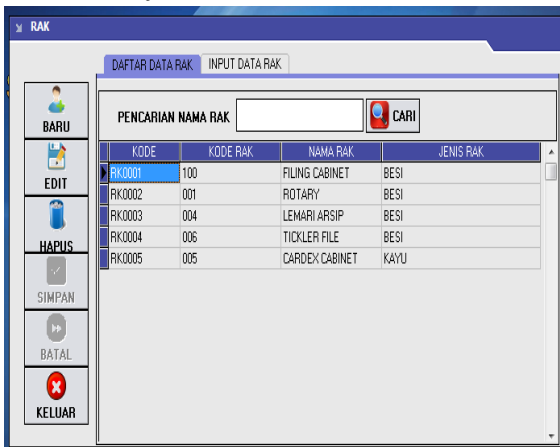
RAK

DAFTAR DATA RAK INPUT DATA RAK

BARU
EDIT
HAPUS
SIMPAN
BATAL
KELUAR

PENCARIAN NAMA RAK CARI

| KODE | KODE RAK | NAMA RAK | JENIS RAK |
|---|---|---|---|
| RK0001 | 100 | FILING CABINET | BESI |
| RK0002 | 001 | ROTARY | BESI |
| RK0003 | 004 | LEMARI ARSIP | BESI |
| RK0004 | 006 | TICKLER FILE | BESI |
| RK0005 | 005 | CARDEX CABINET | KAYU |